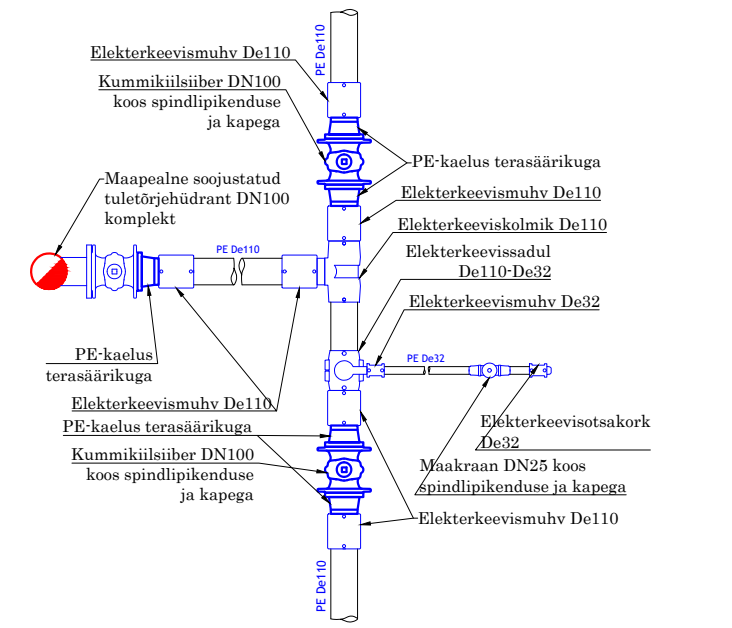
PE De110

Elekterkeevismuhv De110

Kummikiilsiiber DN100 koos spindlipikenduse ja kapega

PE-kaelus terasäärikuga

Maapealne soojustatud tuletõrjehüdrant DN100 komplekt

Elekterkeevismuhv De110

Elekterkeeviskolmik De110

PE De110

Elekterkeevissadul De110-De32

Elekterkeevismuhv De32

PE-kaelus terasäärikuga

PE De32

Elekterkeevismuhv De110

Elekterkeevisotsakork De32

PE-kaelus terasäärikuga

Kummikiilsiiber DN100 koos spindlipikenduse ja kapega

Maakraan DN25 koos spindlipikenduse ja kapega

Elekterkeevismuhv De110

PE De110